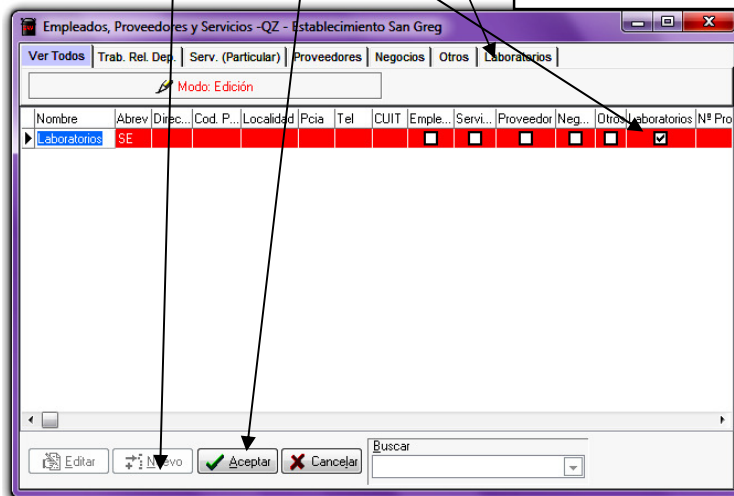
Empleados, Proveedores y Servicios -QZ - Establecimiento San Greg

Ver Todos | Trab. Rel. Dep. | Serv. (Particular) | Proveedores | Negocios | Otros | Laboratorios

Modo: Edición

| Nombre | Abrev | Direc... | Cod. P... | Localidad | Pcia | Tel | CUIT | Emple... | Servi... | Proveedor | Neg... | Otros | Laboratorios | Nº Pro |
|---|---|---|---|---|---|---|---|---|---|---|---|---|---|---|
| Laboratorios | SE | | | | | | | ☐ | ☐ | ☐ | ☐ | ☐ | ☑ | |

Editar | Nuevo | Aceptar | Cancelar

Buscar